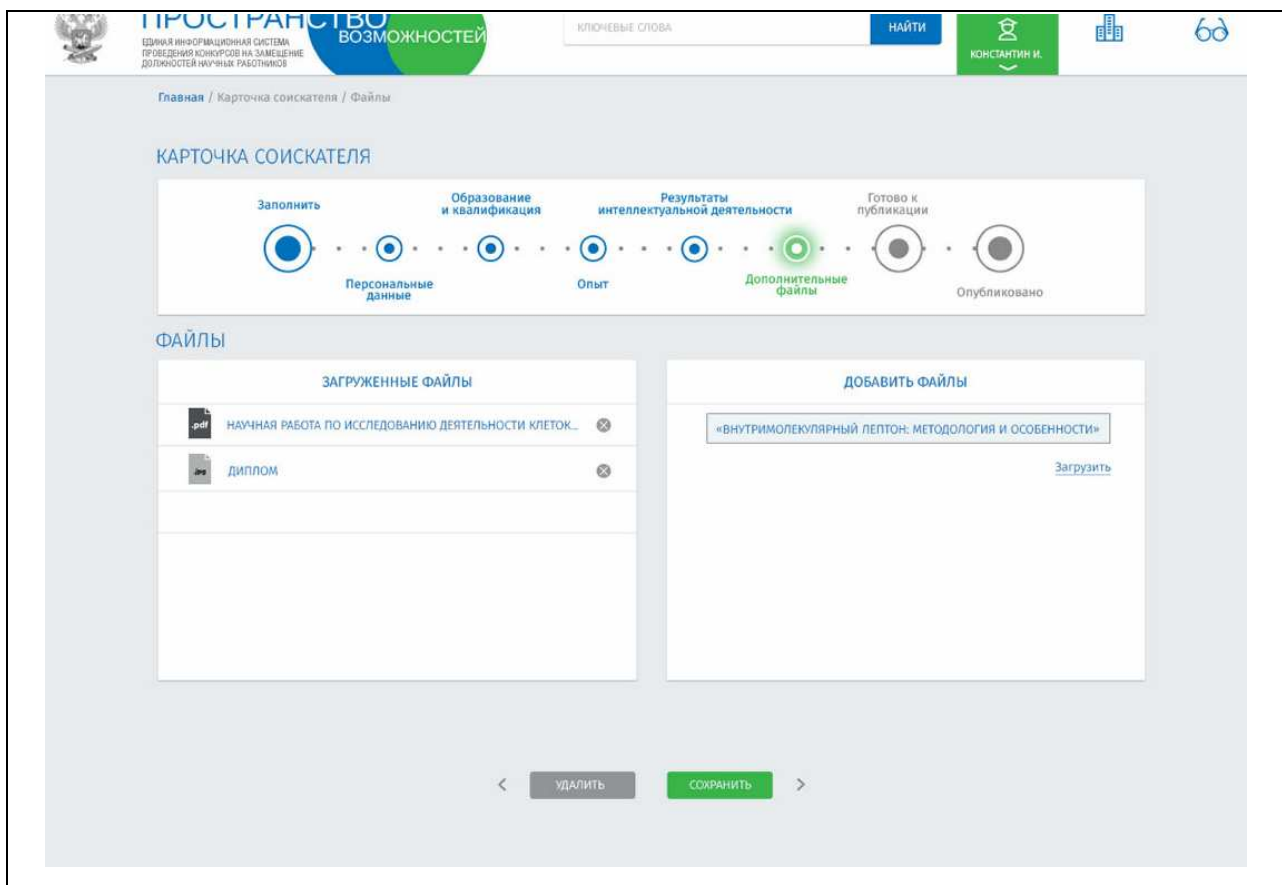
ПРОСТРАНСТВО ВОЗМОЖНОСТЕЙ
ЕДИНАЯ ИНФОРМАЦИОННАЯ СИСТЕМА ПРОВЕДЕНИЯ КОНКУРСОВ НА ЗАМЕЩЕНИЕ ДОЛЖНОСТЕЙ НАУЧНЫХ РАБОТНИКОВ

КЛЮЧЕВЫЕ СЛОВА
НАЙТИ
КОНСТАНТИН И.

Главная / Карточка соискателя / Файлы

КАРТОЧКА СОИСКАТЕЛЯ

Заполнить
Образование и квалификация
Результаты интеллектуальной деятельности
Готово к публикации
Персональные данные
Опыт
Дополнительные файлы
Опубликовано

ФАЙЛЫ

ЗАГРУЖЕННЫЕ ФАЙЛЫ
.pdf НАУЧНАЯ РАБОТА ПО ИССЛЕДОВАНИЮ ДЕЯТЕЛЬНОСТИ КЛЕТОК...
.jpg ДИПЛОМ

ДОБАВИТЬ ФАЙЛЫ
«ВНУТРИМОЛЕКУЛЯРНЫЙ ЛЕПТОН: МЕТОДОЛОГИЯ И ОСОБЕННОСТИ»
Загрузить

УДАЛИТЬ
СОХРАНИТЬ